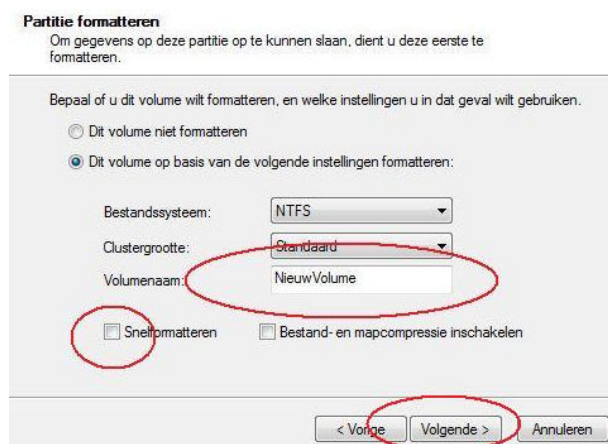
Partitie formatteren
Om gegevens op deze partitie op te kunnen slaan, dient u deze eerste te formatteren.

Bepaal of u dit volume wilt formatteren, en welke instellingen u in dat geval wilt gebruiken.

Dit volume niet formatteren

Dit volume op basis van de volgende instellingen formatteren:

Bestandssysteem: NTFS

Clustergrootte: Standaard

Volumenaam: NieuwVolume

Snelformatteren

Bestand- en mapcompressie inschakelen

< Vorige

Volgende >

Annuleren